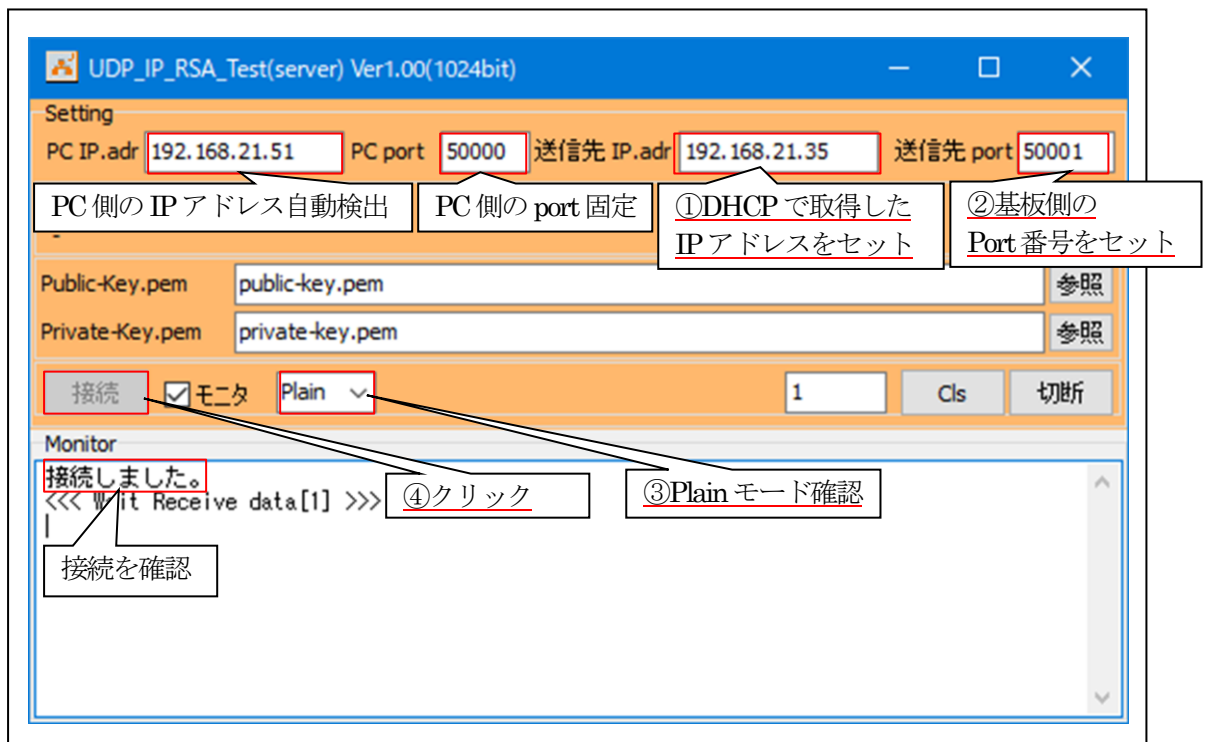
UDP_IP_RSA_Test(server) Ver1.00(1024bit)

Setting

PC IP.adr 192.168.21.51 PC port 50000 送信先 IP.adr 192.168.21.35 送信先 port 50001

PC側のIPアドレス自動検出

PC側のport固定

①DHCPで取得したIPアドレスをセット

②基板側のPort番号をセット

Public-Key.pem public-key.pem 参照

Private-Key.pem private-key.pem 参照

接続 モニタ Plain 1 Cls 切断

Monitor

接続しました。
<<< W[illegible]it Receive data[1] >>>

④クリック

③Plainモード確認

接続を確認